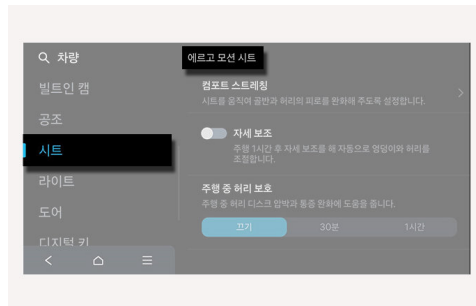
차량

빌트인 캠

공조

시트

라이트

도어

디지털 키

에르고 모션 시트

컴포트 스트레칭

시트를 움직여 골반과 허리의 피로를 완화해 주도록 설정합니다.

자세 보조

주행 1시간 후 자세 보조를 해 자동으로 엉덩이와 허리를 조절합니다.

주행 중 허리 보호

주행 중 허리 디스크 압박과 통증 완화에 도움을 줍니다.

끄기

30분

1시간